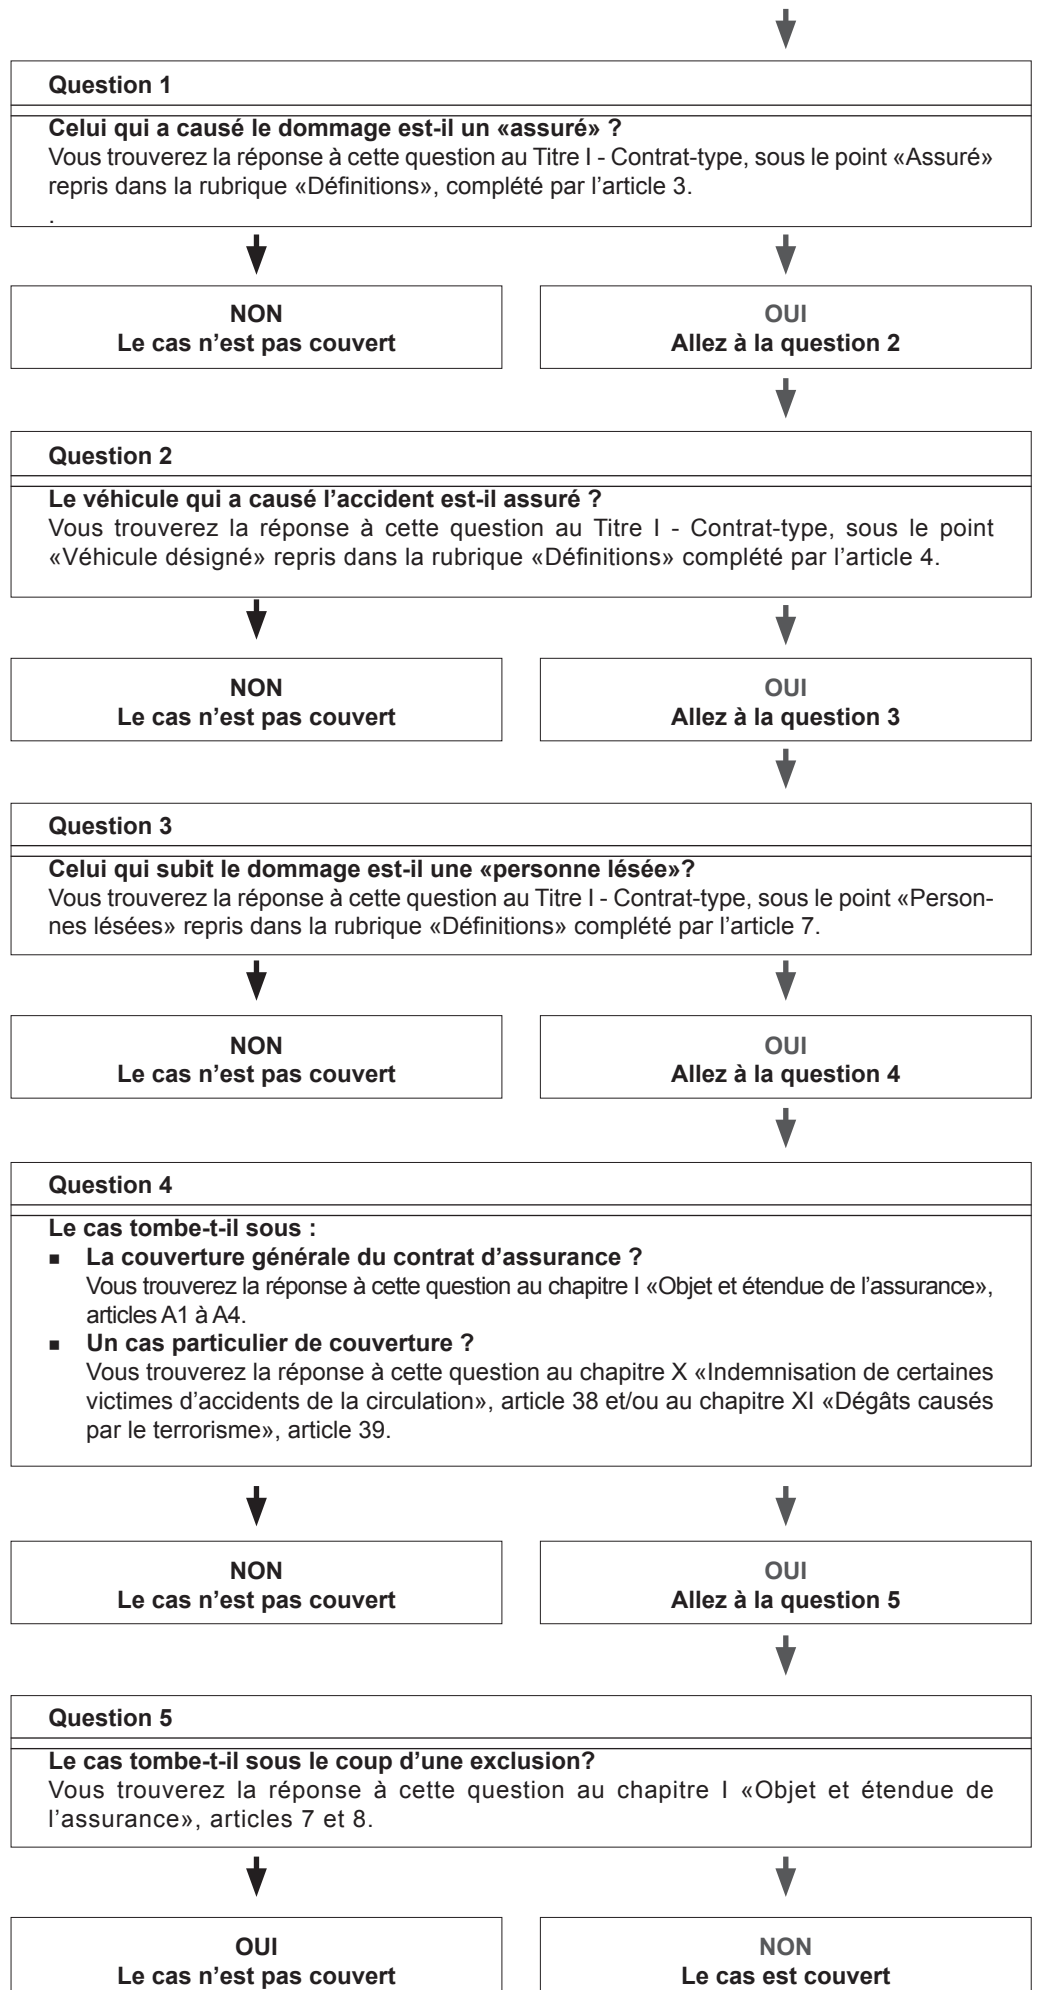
Question 1

Celui qui a causé le dommage est-il un «assuré» ?
Vous trouverez la réponse à cette question au Titre I - Contrat-type, sous le point «Assuré» repris dans la rubrique «Définitions», complété par l'article 3.
.

NON
Le cas n'est pas couvert

OUI
Allez à la question 2

Question 2

Le véhicule qui a causé l'accident est-il assuré ?
Vous trouverez la réponse à cette question au Titre I - Contrat-type, sous le point «Véhicule désigné» repris dans la rubrique «Définitions» complété par l'article 4.

NON
Le cas n'est pas couvert

OUI
Allez à la question 3

Question 3

Celui qui subit le dommage est-il une «personne lésée»?
Vous trouverez la réponse à cette question au Titre I - Contrat-type, sous le point «Personnes lésées» repris dans la rubrique «Définitions» complété par l'article 7.

NON
Le cas n'est pas couvert

OUI
Allez à la question 4

Question 4

Le cas tombe-t-il sous :
■ La couverture générale du contrat d'assurance ?
Vous trouverez la réponse à cette question au chapitre I «Objet et étendue de l'assurance», articles A1 à A4.
■ Un cas particulier de couverture ?
Vous trouverez la réponse à cette question au chapitre X «Indemnisation de certaines victimes d'accidents de la circulation», article 38 et/ou au chapitre XI «Dégâts causés par le terrorisme», article 39.

NON
Le cas n'est pas couvert

OUI
Allez à la question 5

Question 5

Le cas tombe-t-il sous le coup d'une exclusion?
Vous trouverez la réponse à cette question au chapitre I «Objet et étendue de l'assurance», articles 7 et 8.

OUI
Le cas n'est pas couvert

NON
Le cas est couvert